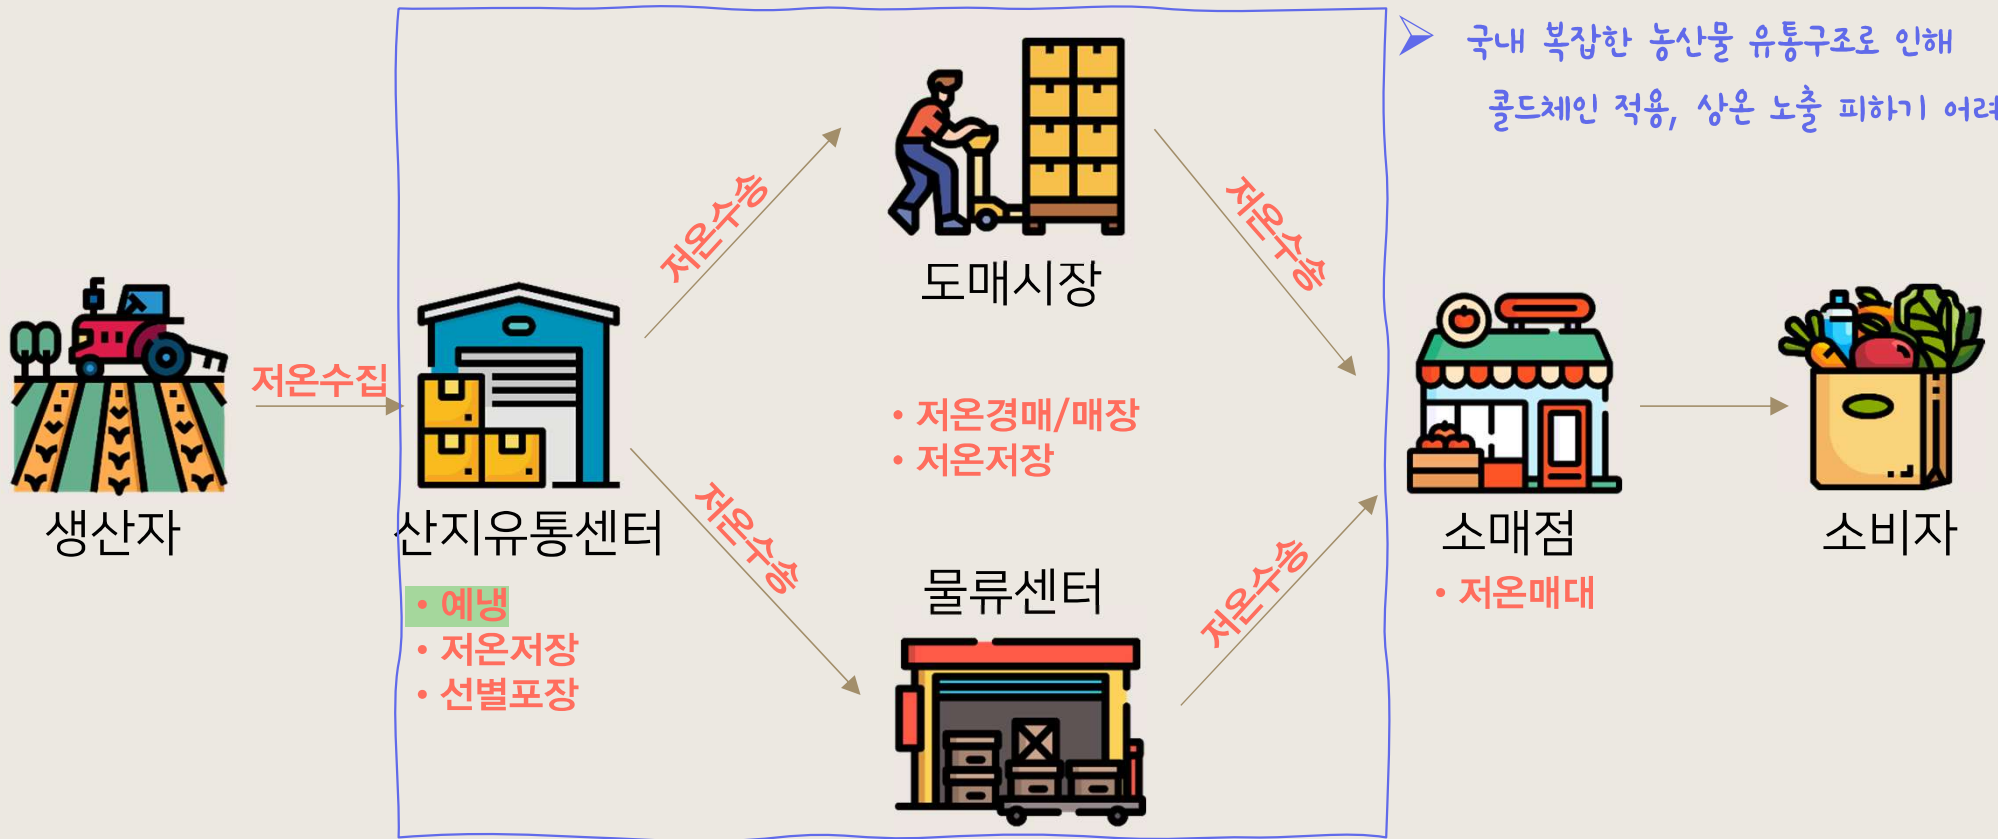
국내 복잡한 농산물 유통구조로 인해
콜드체인 적용, 상온 노출 피하기 어려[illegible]

생산자

저온수집

산지유통센터

• 예냉
• 저온저장
• 선별포장

저온수송

도매시장

저온수송

• 저온경매/매장
• 저온저장

저온수송

물류센터

저온수송

소매점

• 저온매대

소비자